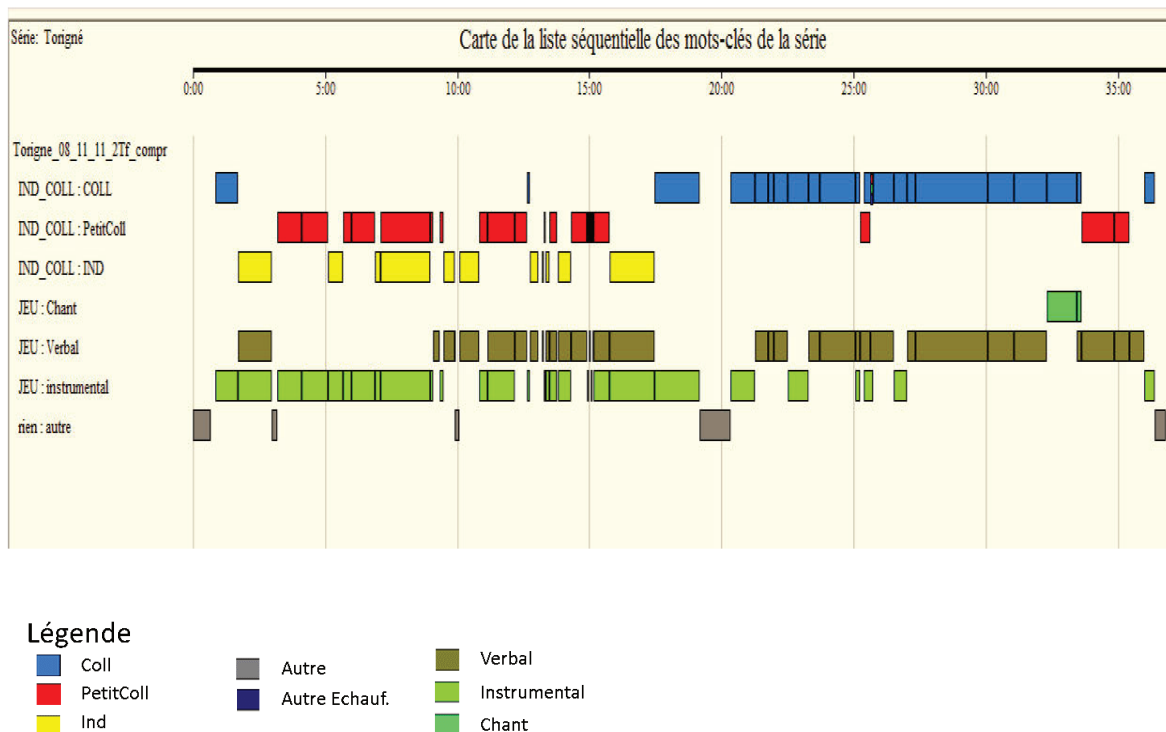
Série: Torigné

Carte de la liste séquentielle des mots-clés de la série

0:00 5:00 10:00 15:00 20:00 25:00 30:00 35:00

Torigne_08_11_11_2Tf_compr
IND_COLL : COLL
IND_COLL : PetitColl
IND_COLL : IND
JEU : Chant
JEU : Verbal
JEU : instrumental
rien : autre

Légende
Coll
PetitColl
Ind
Autre
Autre Echauf.
Verbal
Instrumental
Chant